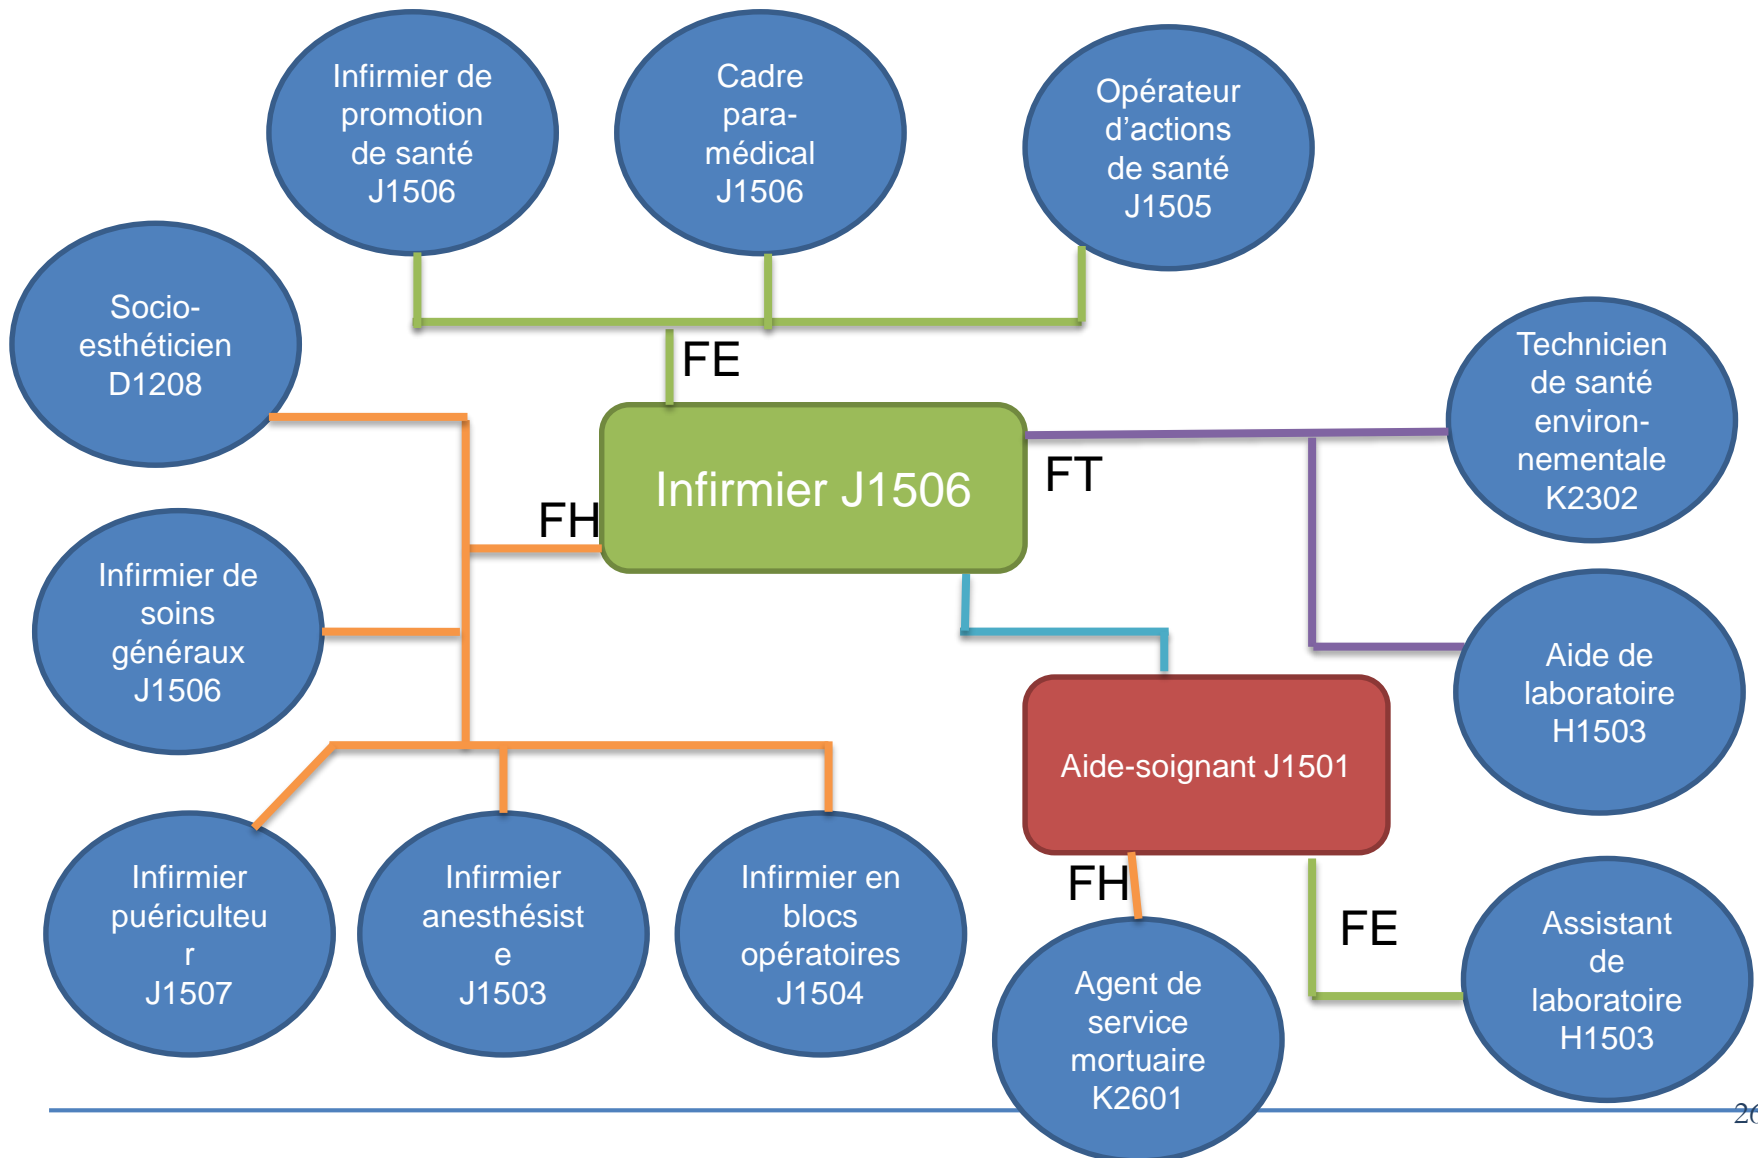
Infirmier de promotion de santé J1506

Cadre para-médical J1506

Opérateur d'actions de santé J1505

Socio-esthéticien D1208

FE

Technicien de santé environ-nementale K2302

Infirmier J1506

FT

FH

Infirmier de soins généraux J1506

Aide de laboratoire H1503

Aide-soignant J1501

Infirmier puériculteu r J1507

Infirmier anesthésist e J1503

Infirmier en blocs opératoires J1504

FH

FE

Agent de service mortuaire K2601

Assistant de laboratoire H1503

2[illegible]